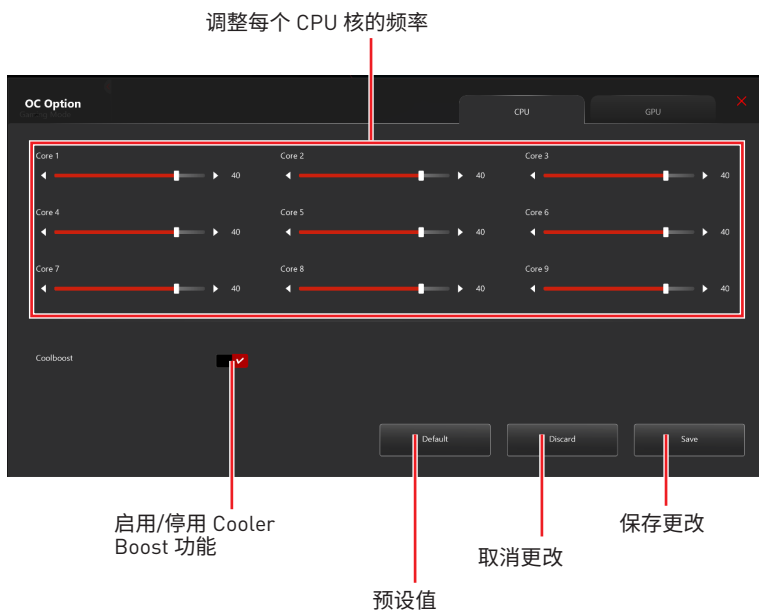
调整每个 CPU 核的频率

OC Option

CPU

GPU

Core 1
40

Core 2
40

Core 3
40

Core 4
40

Core 5
40

Core 6
40

Core 7
40

Core 8
40

Core 9
40

Coolboost

Default

Discard

Save

启用/停用 Cooler Boost 功能

预设值

取消更改

保存更改